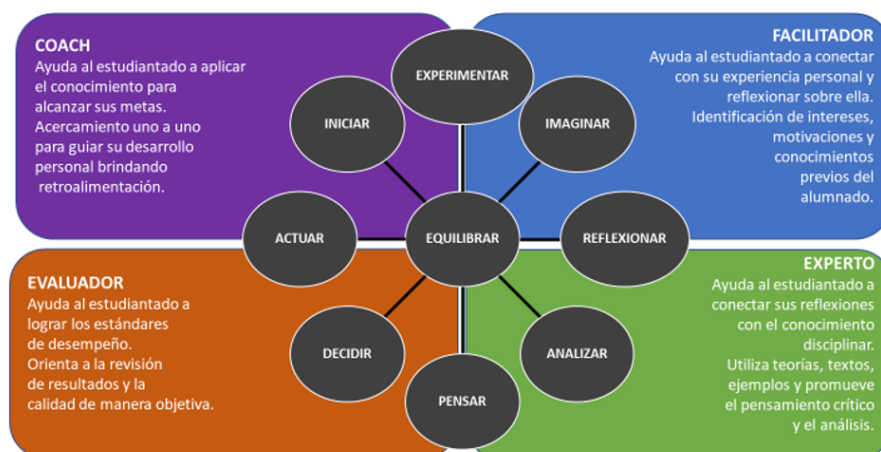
COACH
Ayuda al estudiantado a aplicar el conocimiento para alcanzar sus metas. Acercamiento uno a uno para guiar su desarrollo personal brindando retroalimentación.

FACILITADOR
Ayuda al estudiantado a conectar con su experiencia personal y reflexionar sobre ella. Identificación de intereses, motivaciones y conocimientos previos del alumnado.

EXPERIMENTAR

INICIAR

IMAGINAR

ACTUAR

EQUILIBRAR

REFLEXIONAR

DECIDIR

ANALIZAR

PENSAR

EVALUADOR
Ayuda al estudiantado a lograr los estándares de desempeño. Orienta a la revisión de resultados y la calidad de manera objetiva.

EXPERTO
Ayuda al estudiantado a conectar sus reflexiones con el conocimiento disciplinar. Utiliza teorías, textos, ejemplos y promueve el pensamiento crítico y el análisis.